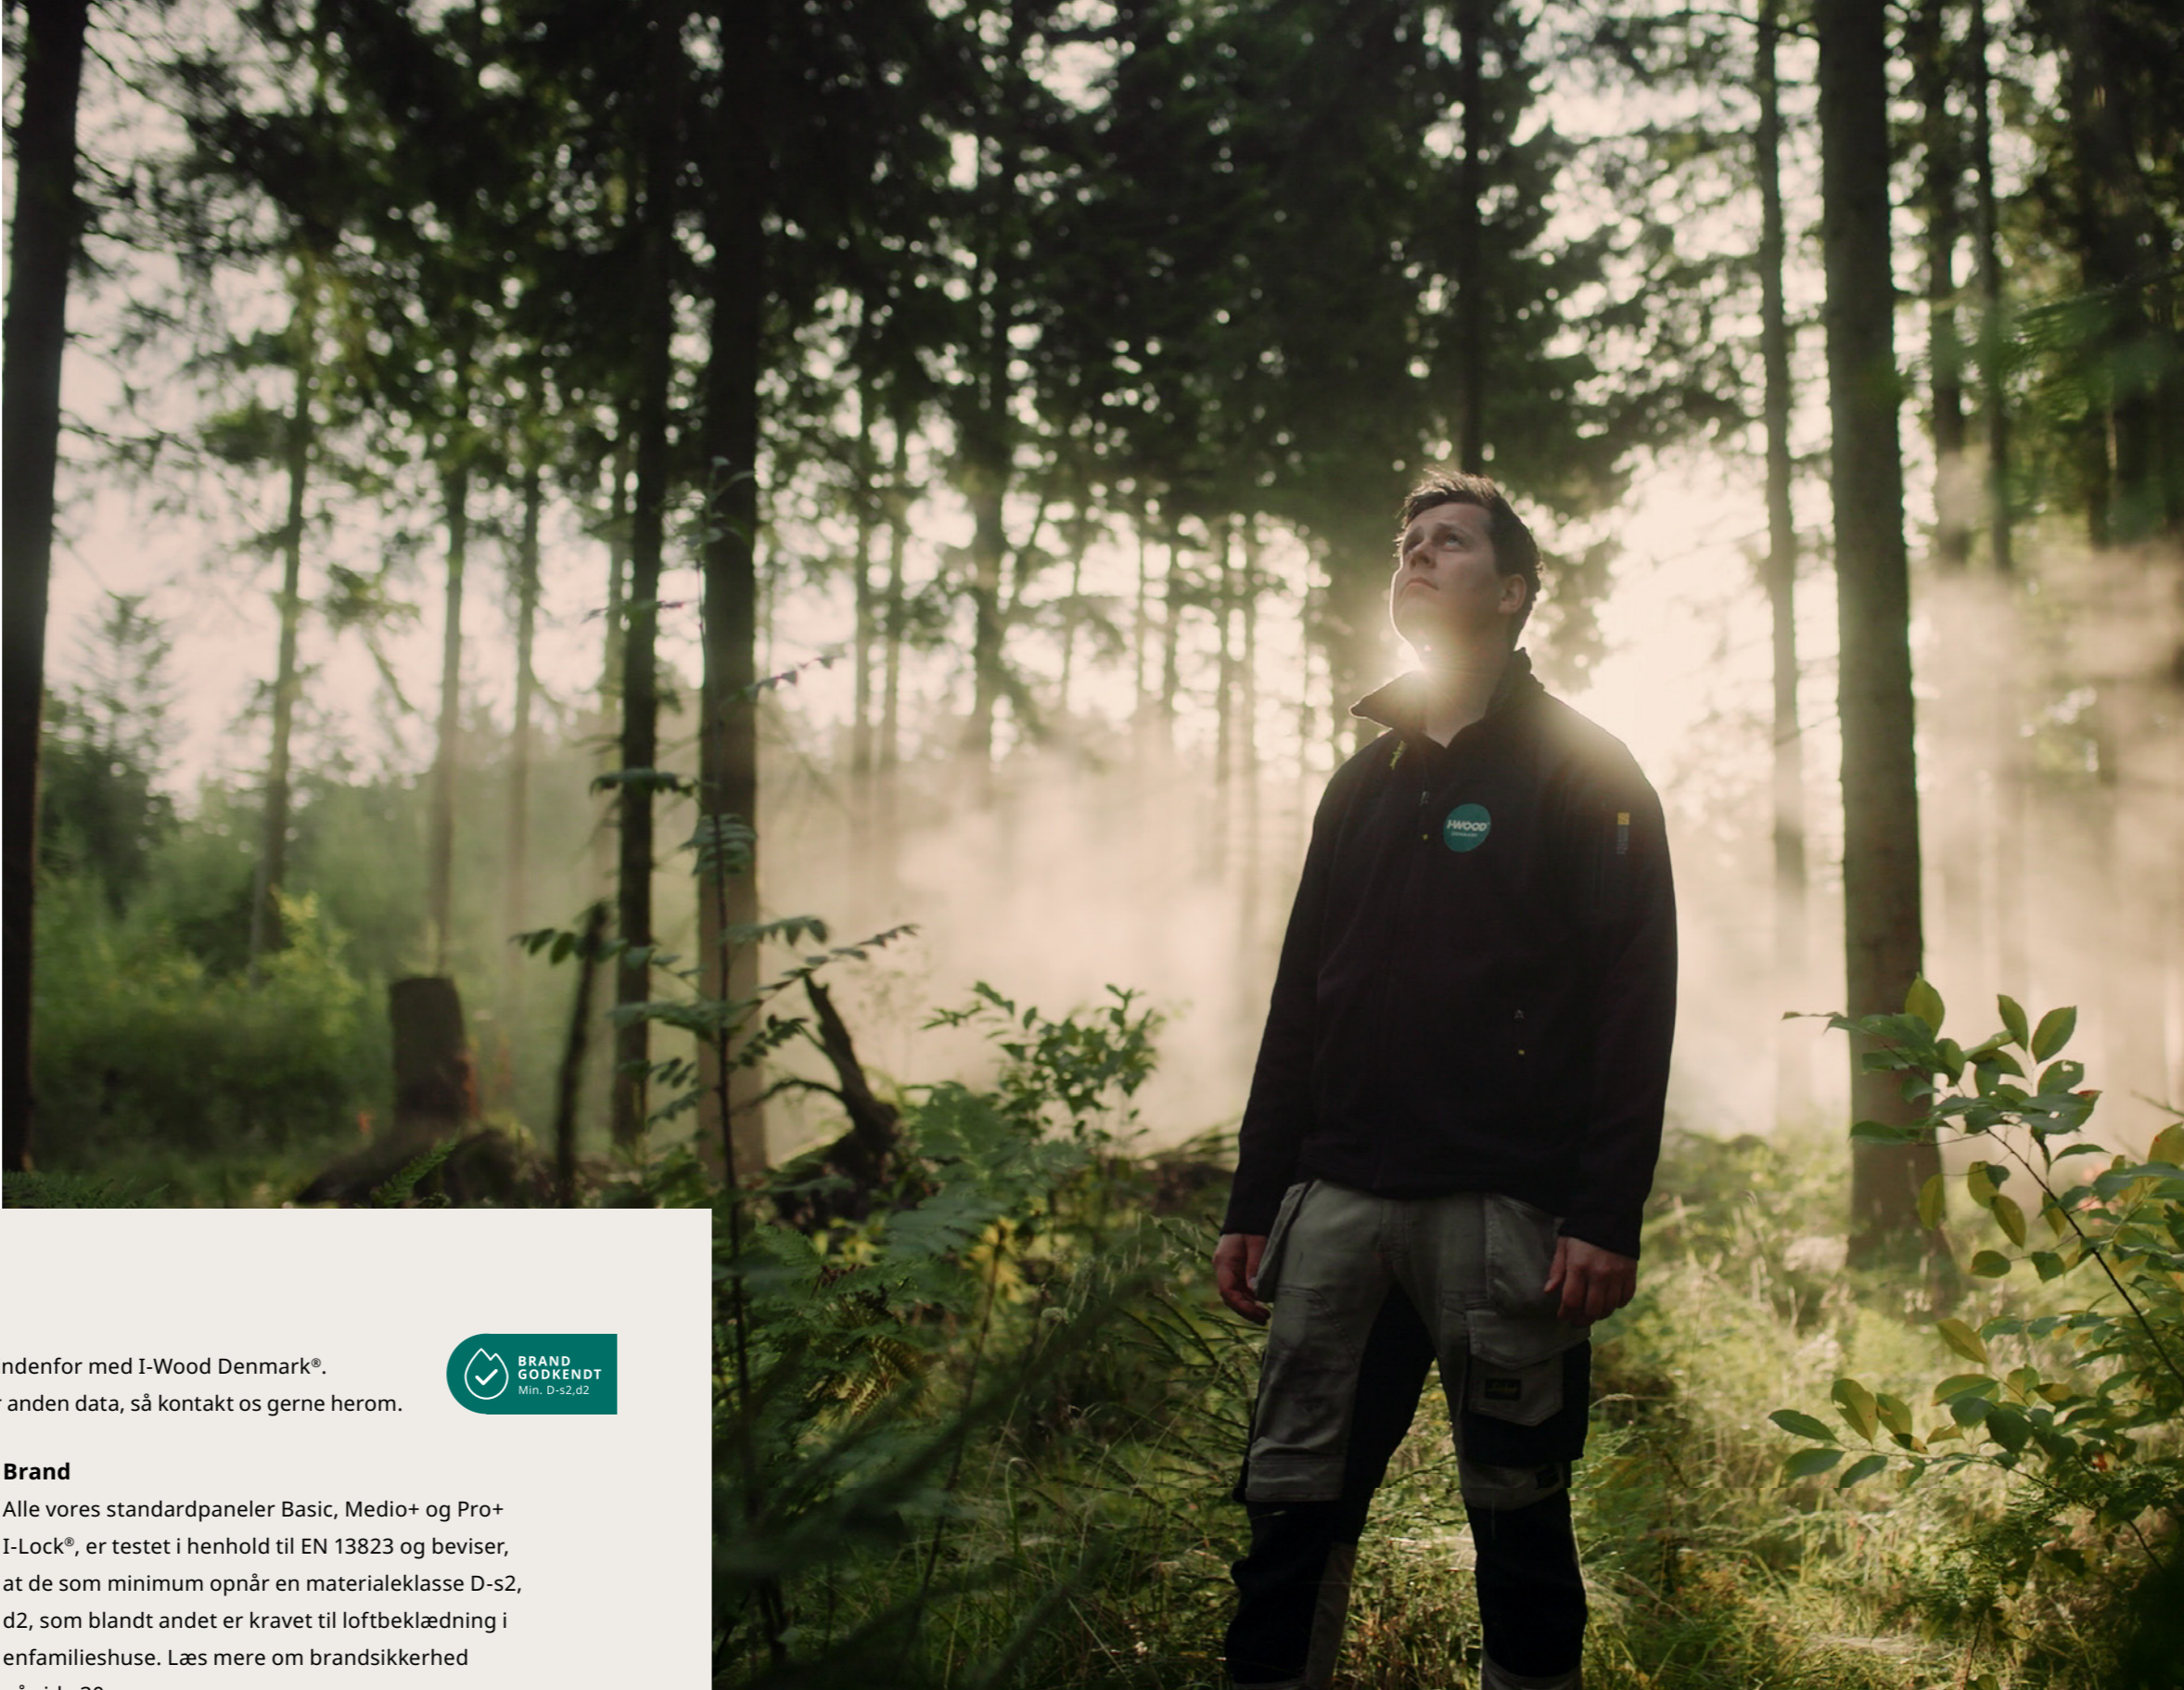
I-WOOD

ndenfor med I-Wood Denmark®.
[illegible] anden data, så kontakt os gerne herom.

BRAND GODKENDT Min. D-s2,d2

Brand
Alle vores standardpaneler Basic, Medio+ og Pro+ I-Lock®, er testet i henhold til EN 13823 og beviser, at de som minimum opnår en materialeklasse D-s2, d2, som blandt andet er kravet til loftbeklædning i enfamilieshuse. Læs mere om brandsikkerhed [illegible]